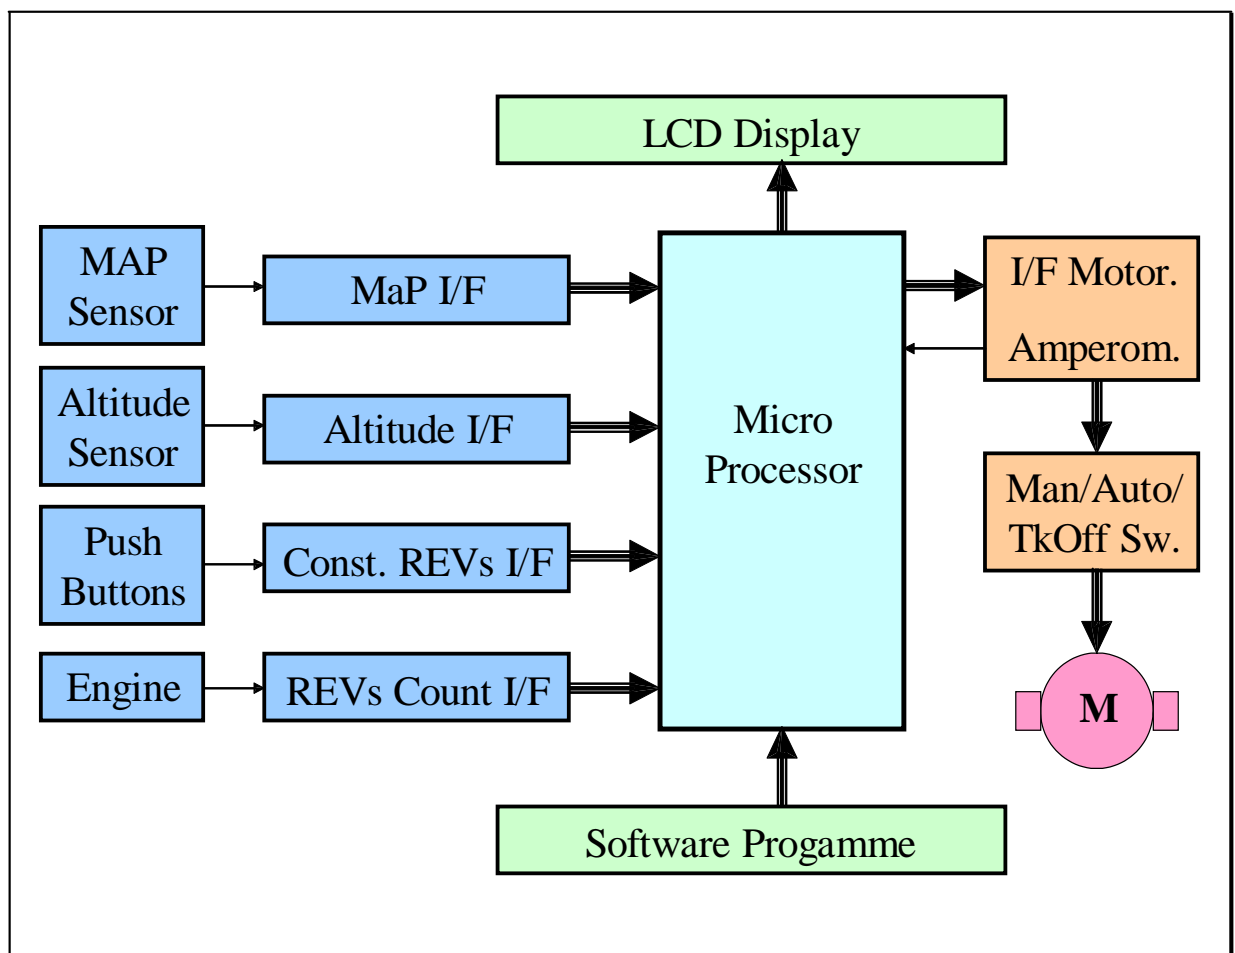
LCD Display

MAP Sensor

MaP I/F

Altitude Sensor

Altitude I/F

Push Buttons

Const. REVs I/F

Engine

REVs Count I/F

Micro Processor

I/F Motor.

Amperom.

Man/Auto/ TkOff Sw.

M

Software Progamme